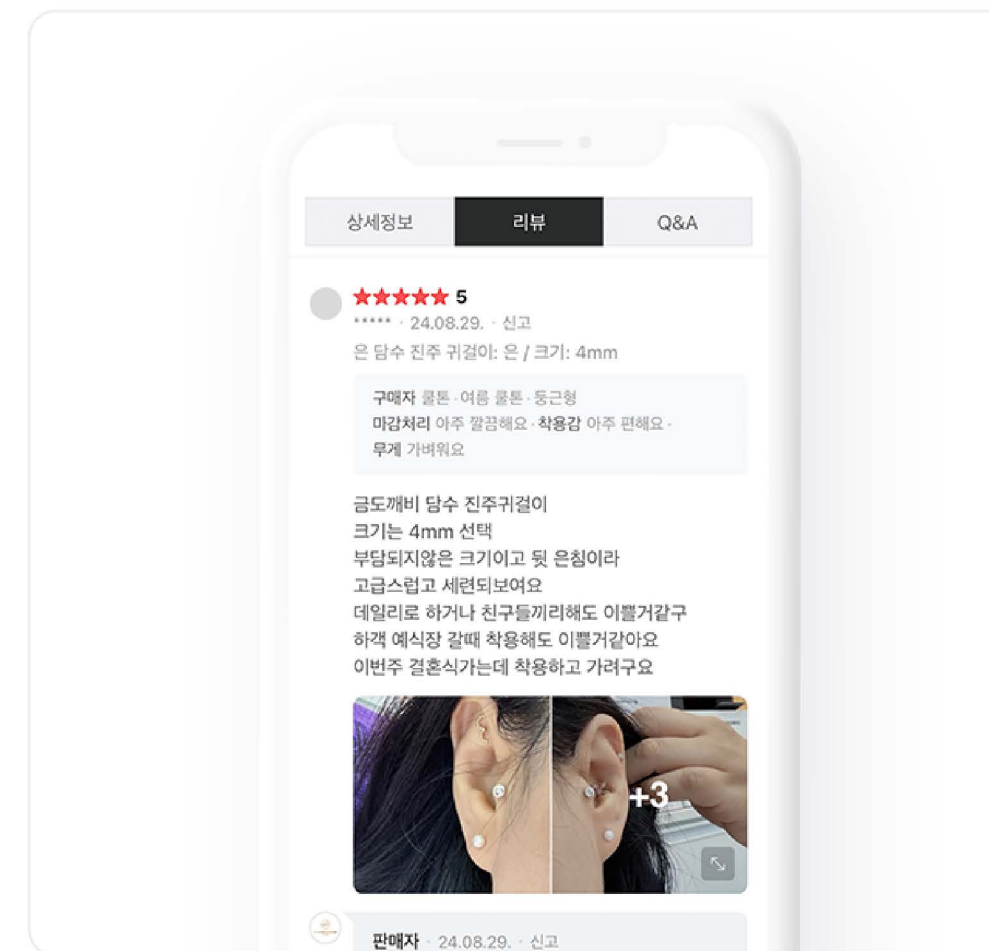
상세정보 | 리뷰 | Q&A

★★★★★ 5
***** · 24.08.29. · 신고
은 담수 진주 귀걸이: 은 / 크기: 4mm

구매자 쿨톤 · 여름 쿨톤 · 둥근형
마감처리 아주 깔끔해요 · 착용감 아주 편해요 · 무게 가벼워요

금도깨비 담수 진주귀걸이
크기는 4mm 선택
부담되지않은 크기이고 뒷 은침이라
고급스럽고 세련되보여요
데일리로 하거나 친구들끼리해도 이쁠거같구
하객 예식장 갈때 착용해도 이쁠거같아요
이번주 결혼식가는데 착용하고 가려구요

+3

판매자 · 24.08.29. · 신고